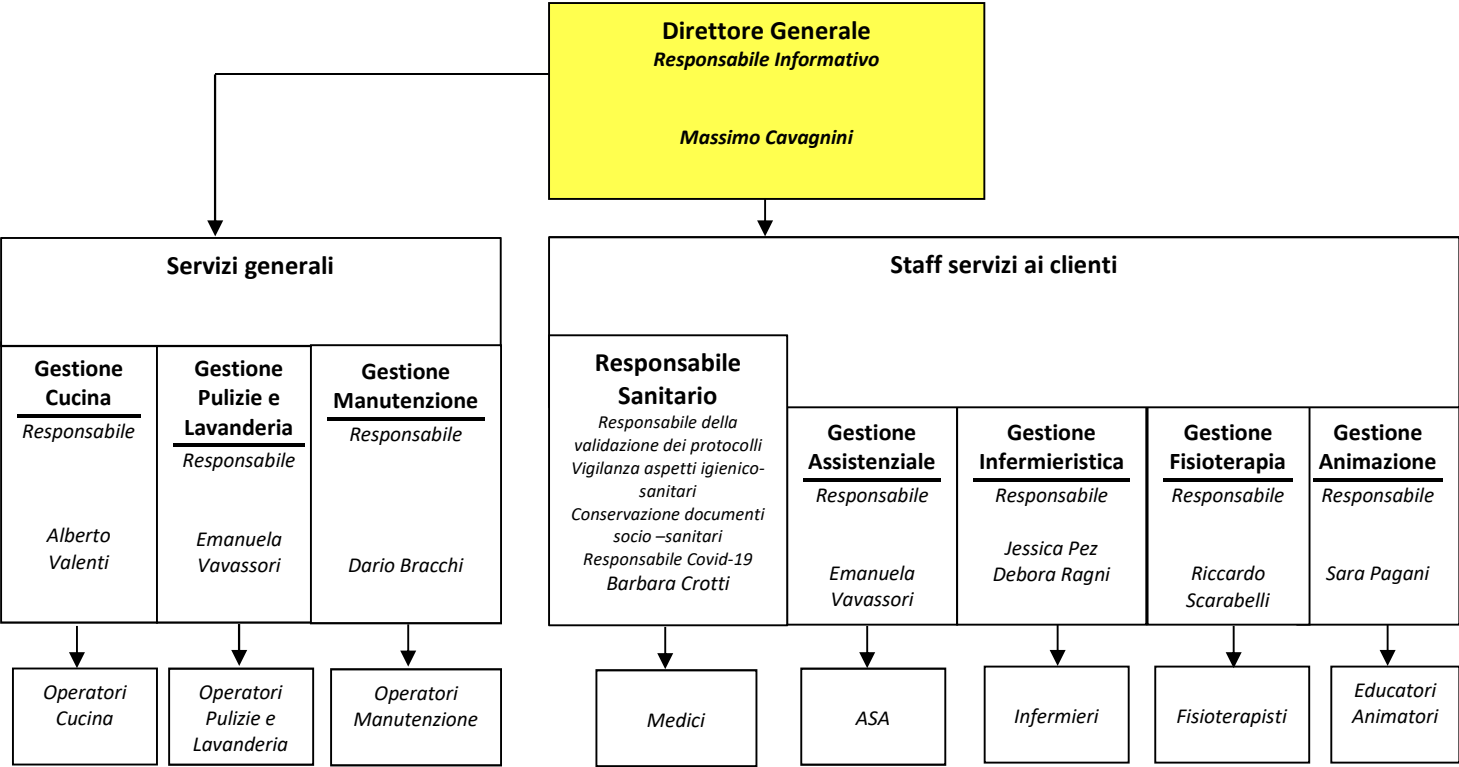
Direttore Generale
Responsabile Informativo

Massimo Cavagnini

Servizi generali

Gestione Cucina
Responsabile
Alberto Valenti

Gestione Pulizie e Lavanderia
Responsabile
Emanuela Vavassori

Gestione Manutenzione
Responsabile
Dario Bracchi

Operatori Cucina

Operatori Pulizie e Lavanderia

Operatori Manutenzione

Staff servizi ai clienti

Responsabile Sanitario
Responsabile della validazione dei protocolli
Vigilanza aspetti igienico-sanitari
Conservazione documenti socio –sanitari
Responsabile Covid-19
Barbara Crotti

Gestione Assistenziale
Responsabile
Emanuela Vavassori

Gestione Infermieristica
Responsabile
Jessica Pez
Debora Ragni

Gestione Fisioterapia
Responsabile
Riccardo Scarabelli

Gestione Animazione
Responsabile
Sara Pagani

Medici

ASA

Infermieri

Fisioterapisti

Educatori Animatori